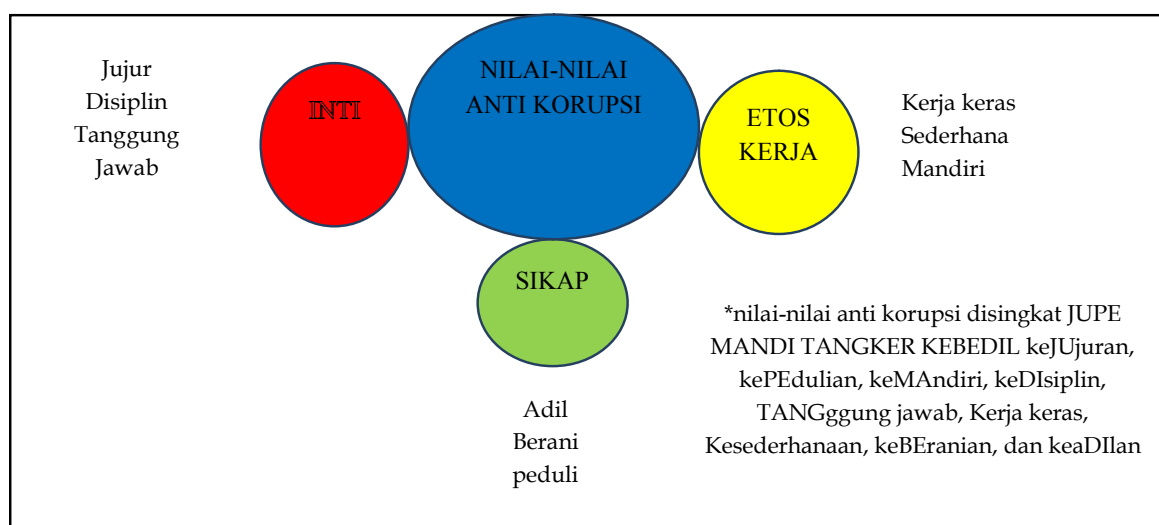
Jujur
Disiplin
Tanggung
Jawab

INTI

NILAI-NILAI
ANTI KORUPSI

ETOS
KERJA

Kerja keras
Sederhana
Mandiri

SIKAP

*nilai-nilai anti korupsi disingkat JUPE MANDI TANGKER KEBEDIL keJUjuran, kePEdulian, keMAndiri, keDIsiplin, TANGgung jawab, Kerja keras, Kesederhanaan, keBEranian, dan keaDIlan

Adil
Berani
peduli